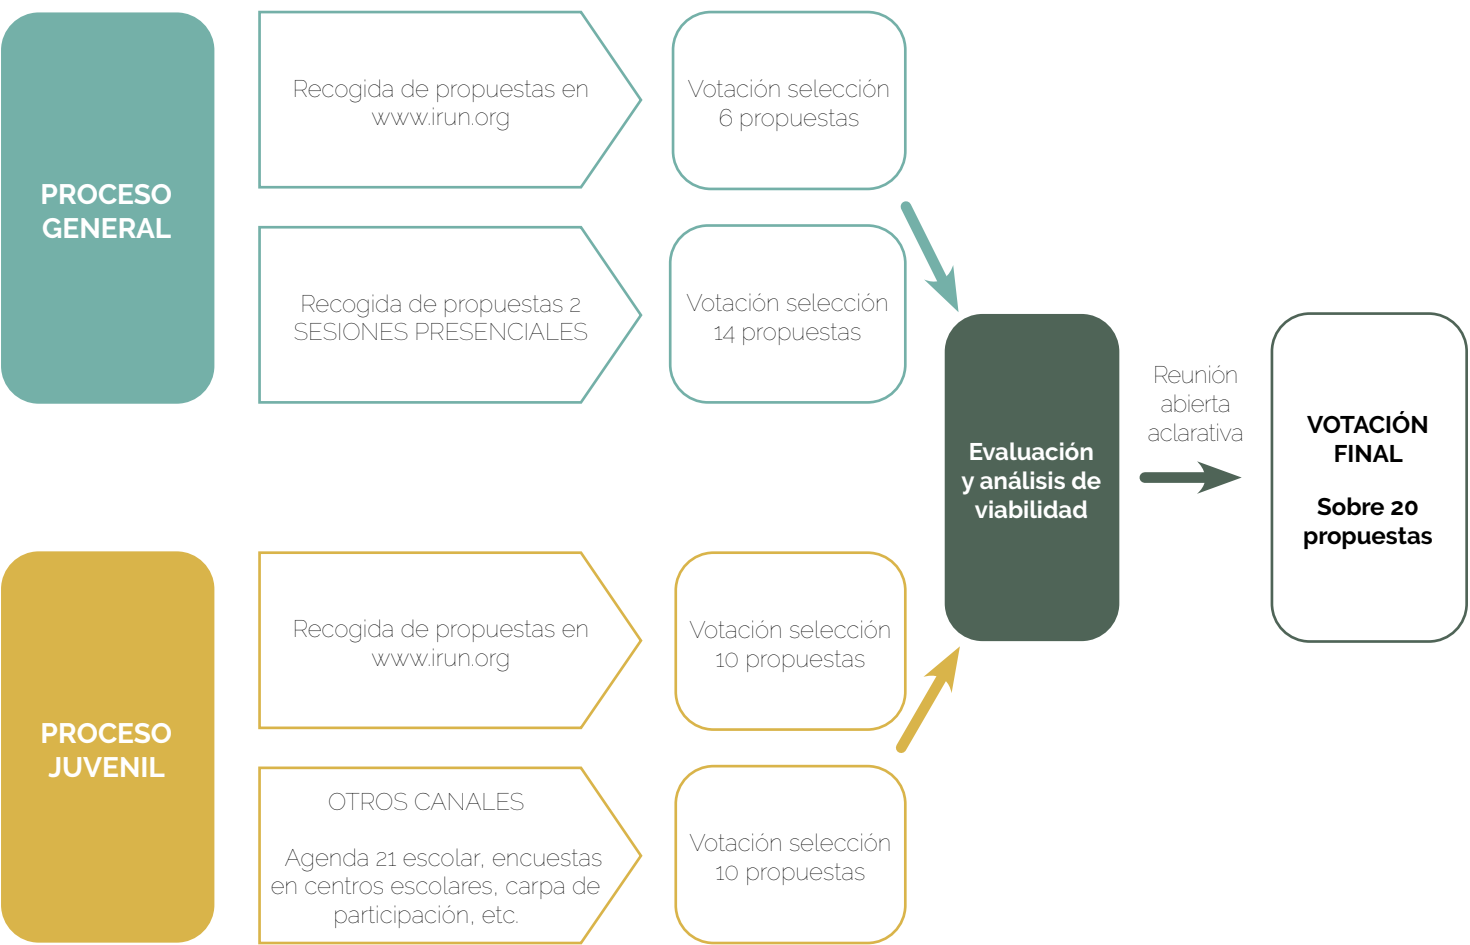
PROCESO GENERAL

Recogida de propuestas en www.irun.org

Votación selección 6 propuestas

Recogida de propuestas 2 SESIONES PRESENCIALES

Votación selección 14 propuestas

PROCESO JUVENIL

Recogida de propuestas en www.irun.org

Votación selección 10 propuestas

OTROS CANALES

Agenda 21 escolar, encuestas en centros escolares, carpa de participación, etc.

Votación selección 10 propuestas

Evaluación y análisis de viabilidad

Reunión abierta aclarativa

VOTACIÓN FINAL

Sobre 20 propuestas